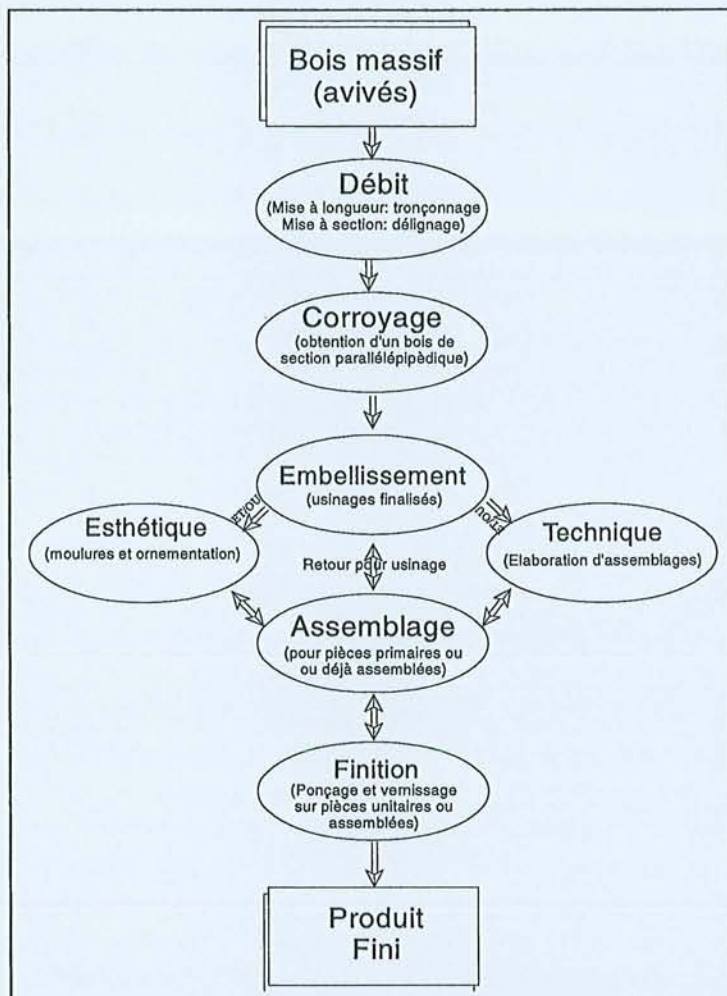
Bois massif
(avivés)

Débit
(Mise à longueur: tronçonnage
Mise à section: délignage)

Corroyage
(obtention d'un bois de section parallélépipèdique)

Embellissement
(usinages finalisés)

Retour

Retour

Esthétique
(moulures et ornementation)

Technique
(Elaboration d'assemblages)

Retour pour usinage

Assemblage
(pour pièces primaires ou ou déjà assemblées)

Finition
(Ponçage et vernissage sur pièces unitaires ou assemblées)

Produit
Fini